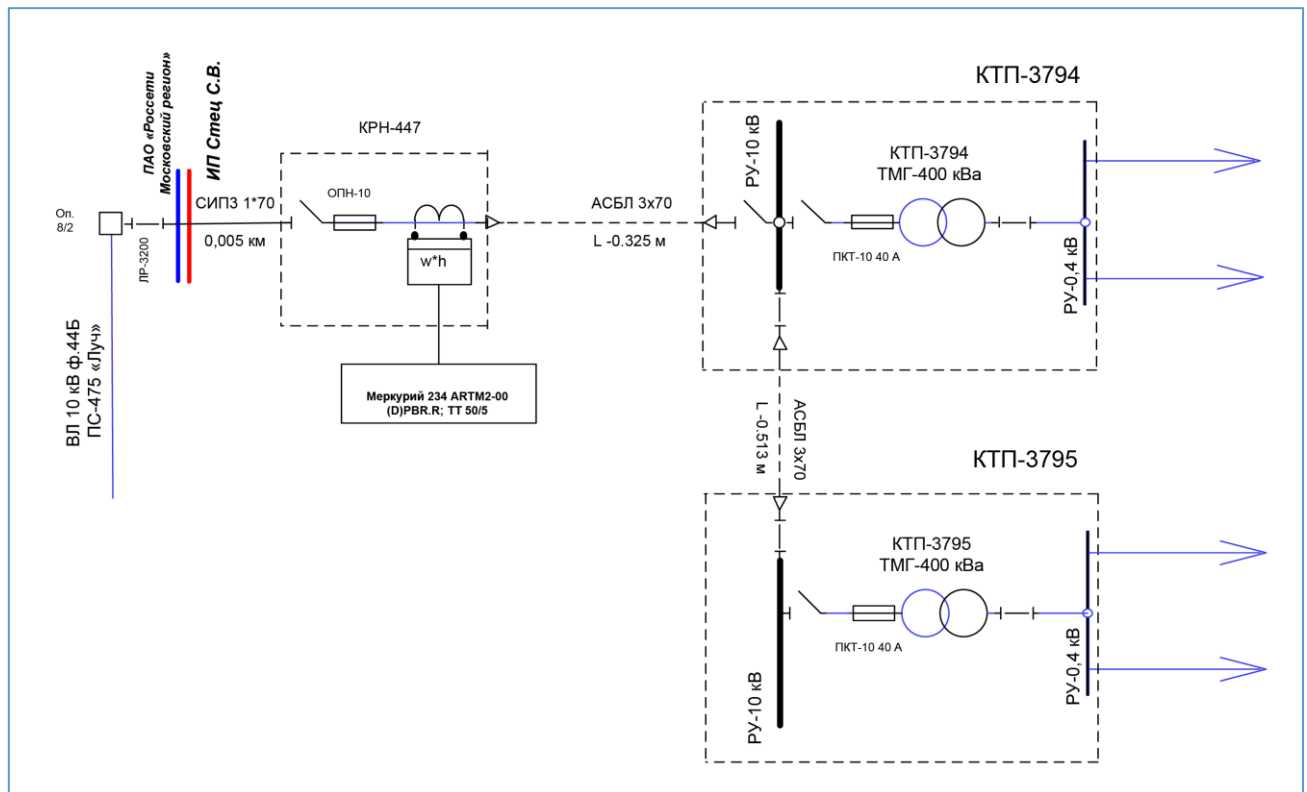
ПАО «Россети Московский регион»
ИП Стец С.В.

КРН-447

КТП-3794

Оп. 8/2

ЛР-3200

СИП3 1*70
0,005 км

ОПН-10

w*h

АСБЛ 3x70
L -0.325 м

РУ-10 кВ

КТП-3794
ТМГ-400 кВа

ПКТ-10 40 А

РУ-0,4 кВ

Меркурий 234 ARTM2-00 (D)PBR.R; ТТ 50/5

ВЛ 10 кВ ф.44Б
ПС-475 «Луч»

L -0.513 м
АСБЛ 3x70

КТП-3795

КТП-3795
ТМГ-400 кВа

ПКТ-10 40 А

РУ-10 кВ

РУ-0,4 кВ